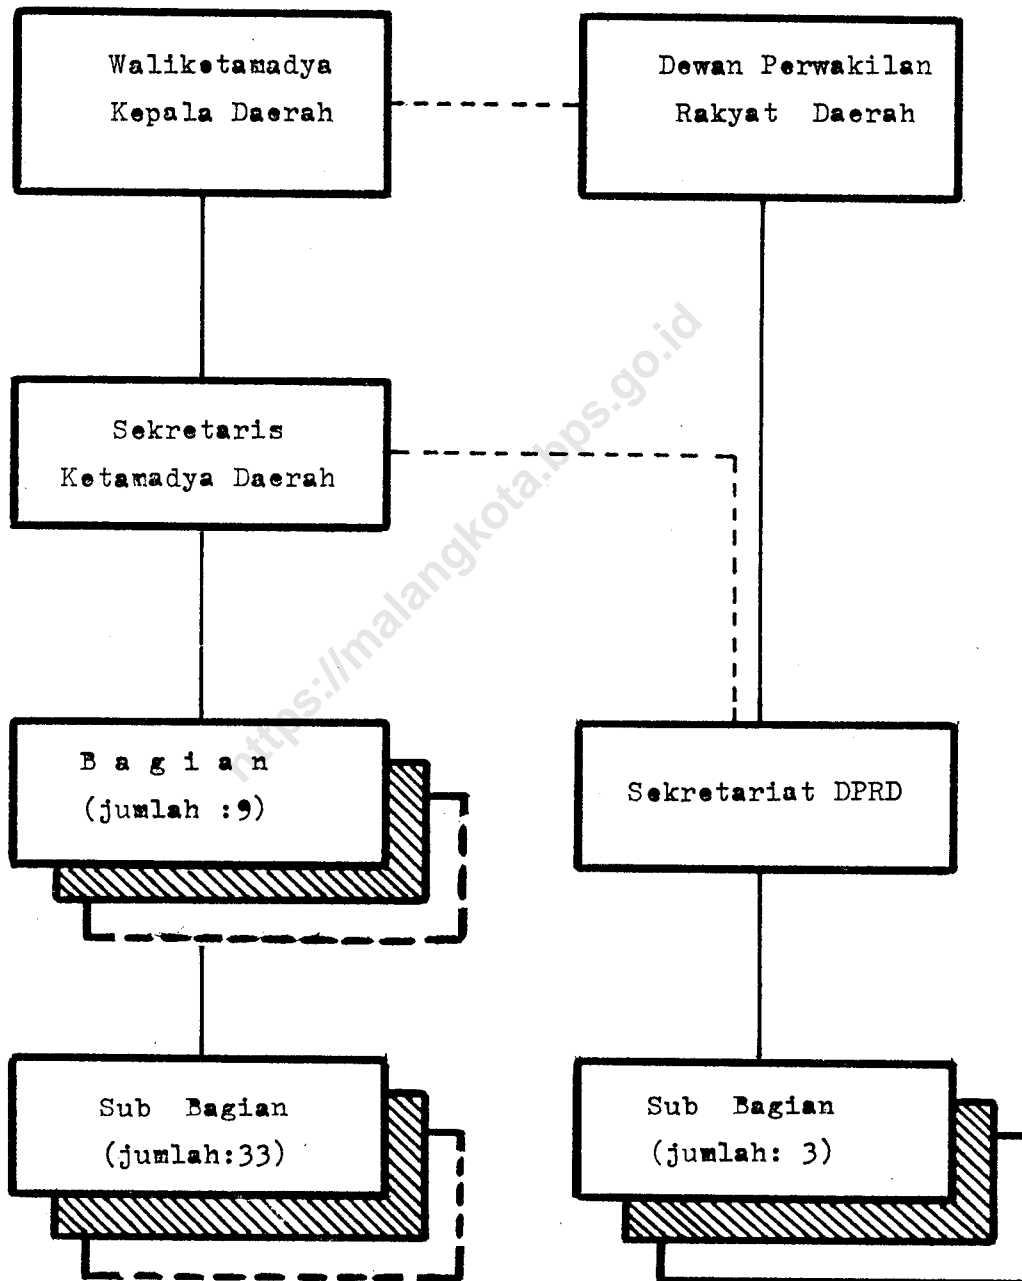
Walikotamadya Kepala Daerah

Dewan Perwakilan Rakyat Daerah

Sekretaris Kotamadya Daerah

https://malangkota.bps.go.id

B a g i a n (jumlah :9)

Sekretariat DPRD

Sub Bagian (jumlah:33)

Sub Bagian (jumlah: 3)